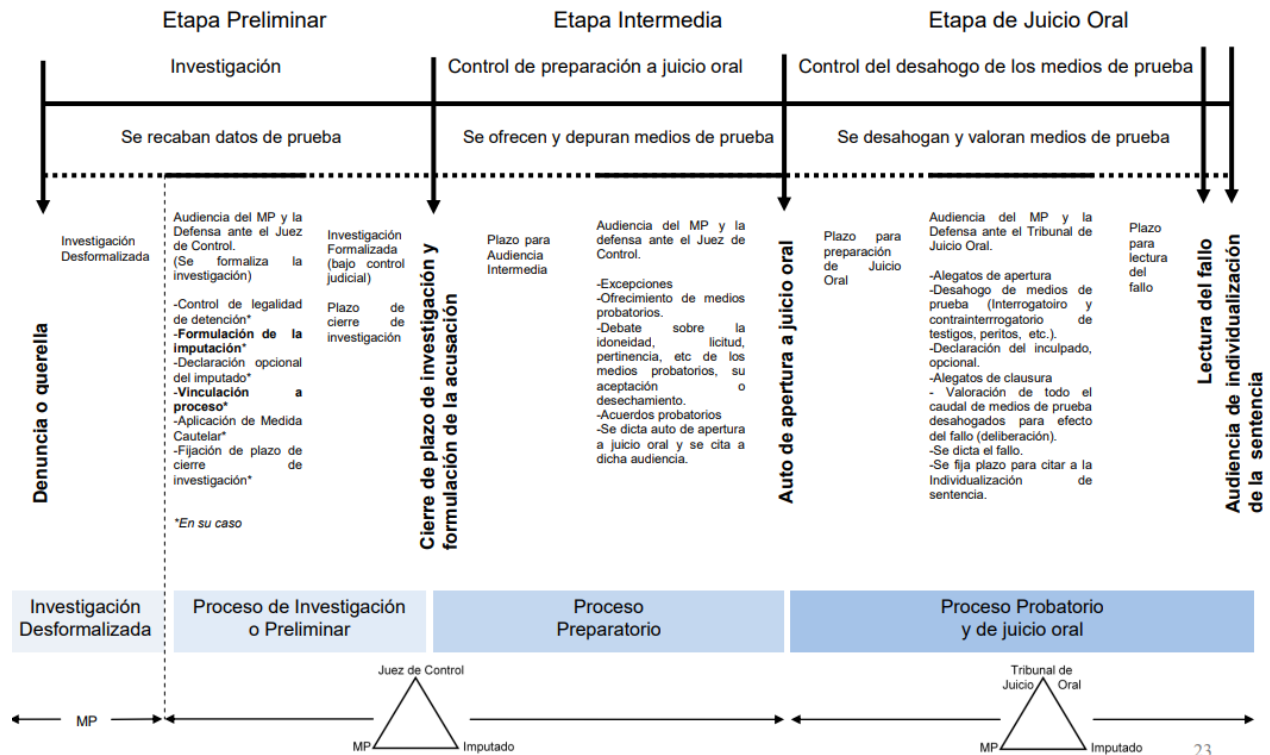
Etapa Preliminar

Etapa Intermedia

Etapa de Juicio Oral

Investigación

Control de preparación a juicio oral

Control del desahogo de los medios de prueba

Se recaban datos de prueba

Se ofrecen y depuran medios de prueba

Se desahogan y valoran medios de prueba

Denuncia o querella

Investigación Desformalizada

Audiencia del MP y la Defensa ante el Juez de Control.
(Se formaliza la investigación)

-Control de legalidad de detención*
-**Formulación de la imputación***
-Declaración opcional del imputado*
-**Vinculación a proceso***
-Aplicación de Medida Cautelar*
-Fijación de plazo de cierre de investigación*

*En su caso

Investigación Formalizada (bajo control judicial)

Plazo de cierre de investigación

Cierre de plazo de investigación y formulación de la acusación

Plazo para Audiencia Intermedia

Audiencia del MP y la defensa ante el Juez de Control.

-Excepciones
-Ofrecimiento de medios probatorios.
-Debate sobre la idoneidad, licitud, pertinencia, etc de los medios probatorios, su aceptación o desechamiento.
-Acuerdos probatorios
-Se dicta auto de apertura a juicio oral y se cita a dicha audiencia.

Auto de apertura a juicio oral

Plazo para preparación de Juicio Oral

Audiencia del MP y la Defensa ante el Tribunal de Juicio Oral.

-Alegatos de apertura
-Desahogo de medios de prueba (Interrogatoiro y contrainterrogatorio de testigos, peritos, etc.).
-Declaración del inculpado, opcional.
-Alegatos de clausura
- Valoración de todo el caudal de medios de prueba desahogados para efecto del fallo (deliberación).
-Se dicta el fallo.
-Se fija plazo para citar a la Individualización de sentencia.

Plazo para lectura del fallo

Lectura del fallo

Audiencia de individualización de la sentencia

Investigación Desformalizada

Proceso de Investigación o Preliminar

Proceso Preparatorio

Proceso Probatorio y de juicio oral

MP

Juez de Control

MP

Imputado

Tribunal de Juicio Oral

MP

Imputado

23